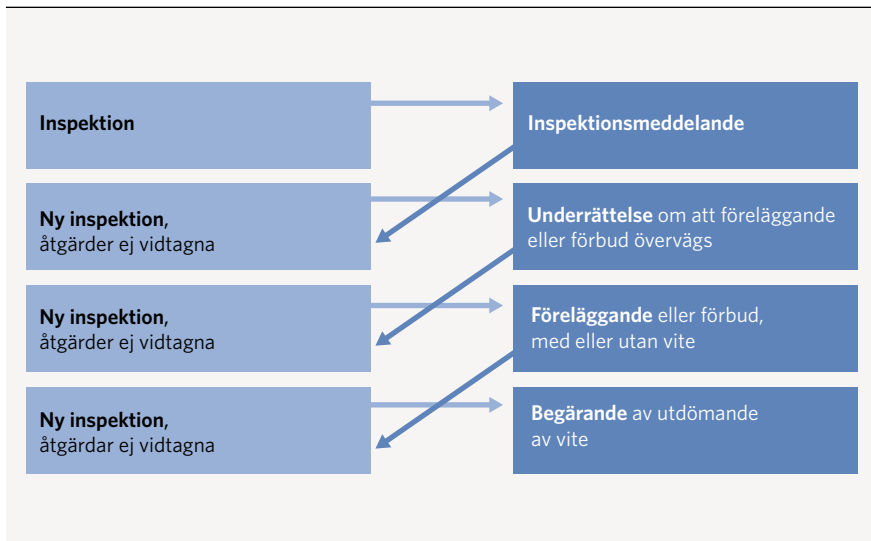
Inspektion

Inspektionsmeddelande

Ny inspektion, åtgärder ej vidtagna

Underrättelse om att föreläggande eller förbud övervägs

Ny inspektion, åtgärder ej vidtagna

Föreläggande eller förbud, med eller utan vite

Ny inspektion, åtgärdar ej vidtagna

Begärande av utdömande av vite